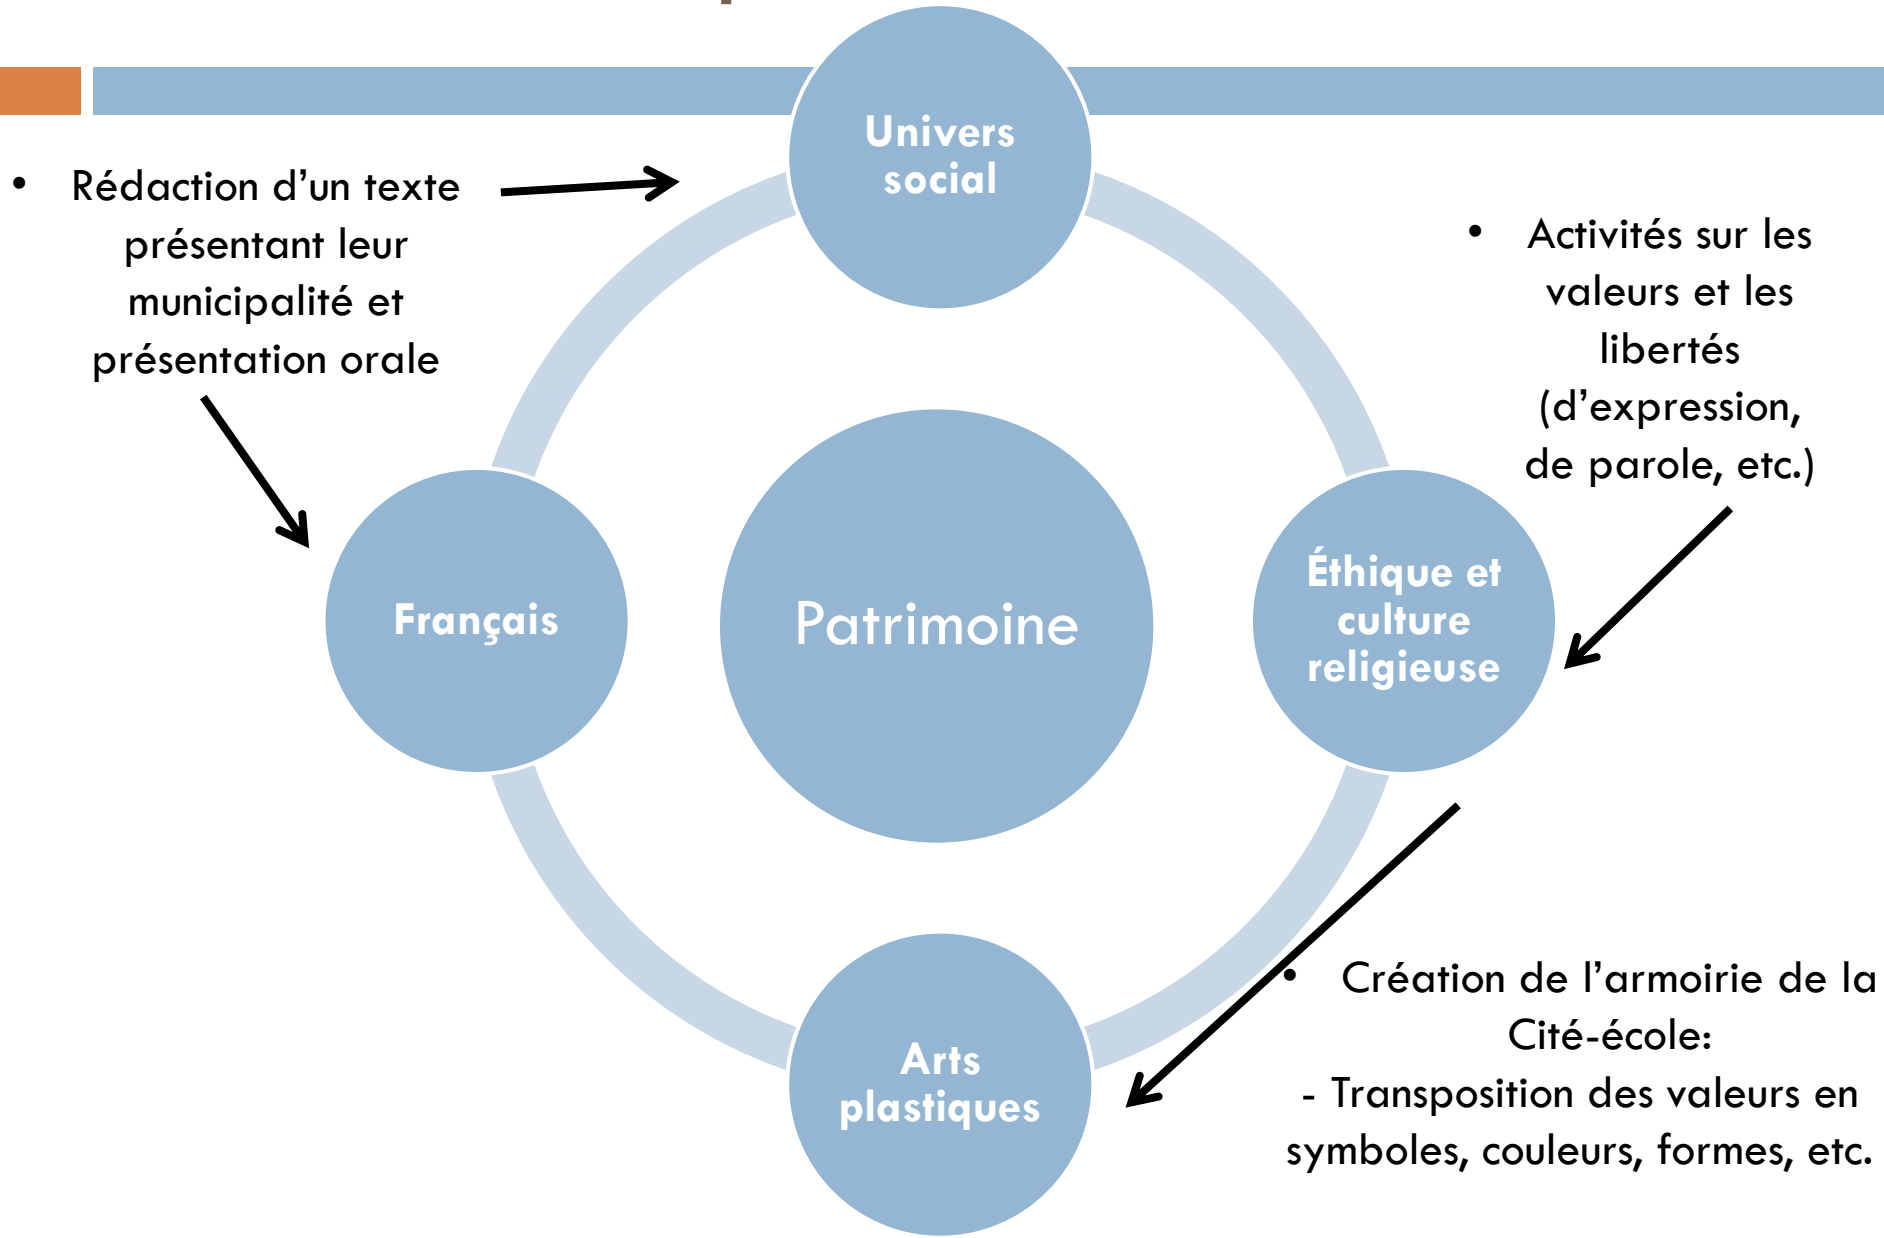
• Rédaction d'un texte présentant leur municipalité et présentation orale

Univers social

• Activités sur les valeurs et les libertés (d'expression, de parole, etc.)

Français

Patrimoine

Éthique et culture religieuse

Arts plastiques

• Création de l'armoirie de la Cité-école:
- Transposition des valeurs en symboles, couleurs, formes, etc.